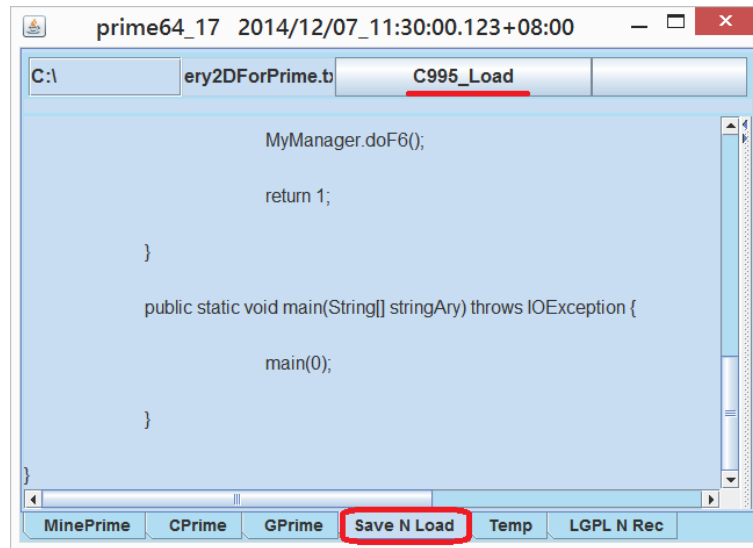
prime64_17 2014/12/07_11:30:00.123+08:00

C:\ | ery2DForPrime.tx | C995_Load

MyManager.doF6();

return 1;

}

public static void main(String[] stringAry) throws IOException {

main(0);

}

}

MinePrime | CPrime | GPrime | Save N Load | Temp | LGPL N Rec